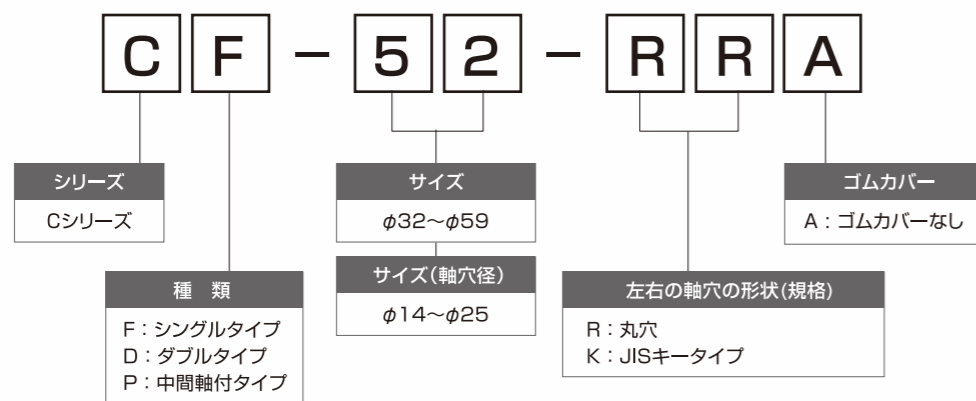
C F – 5 2 – R R A

シリーズ
Cシリーズ

種　類
F：シングルタイプ
D：ダブルタイプ
P：中間軸付タイプ

サイズ
$\phi$32～$\phi$59

サイズ(軸穴径)
$\phi$14～$\phi$25

左右の軸穴の形状(規格)
R：丸穴
K：JISキータイプ

ゴムカバー
A：ゴムカバーなし